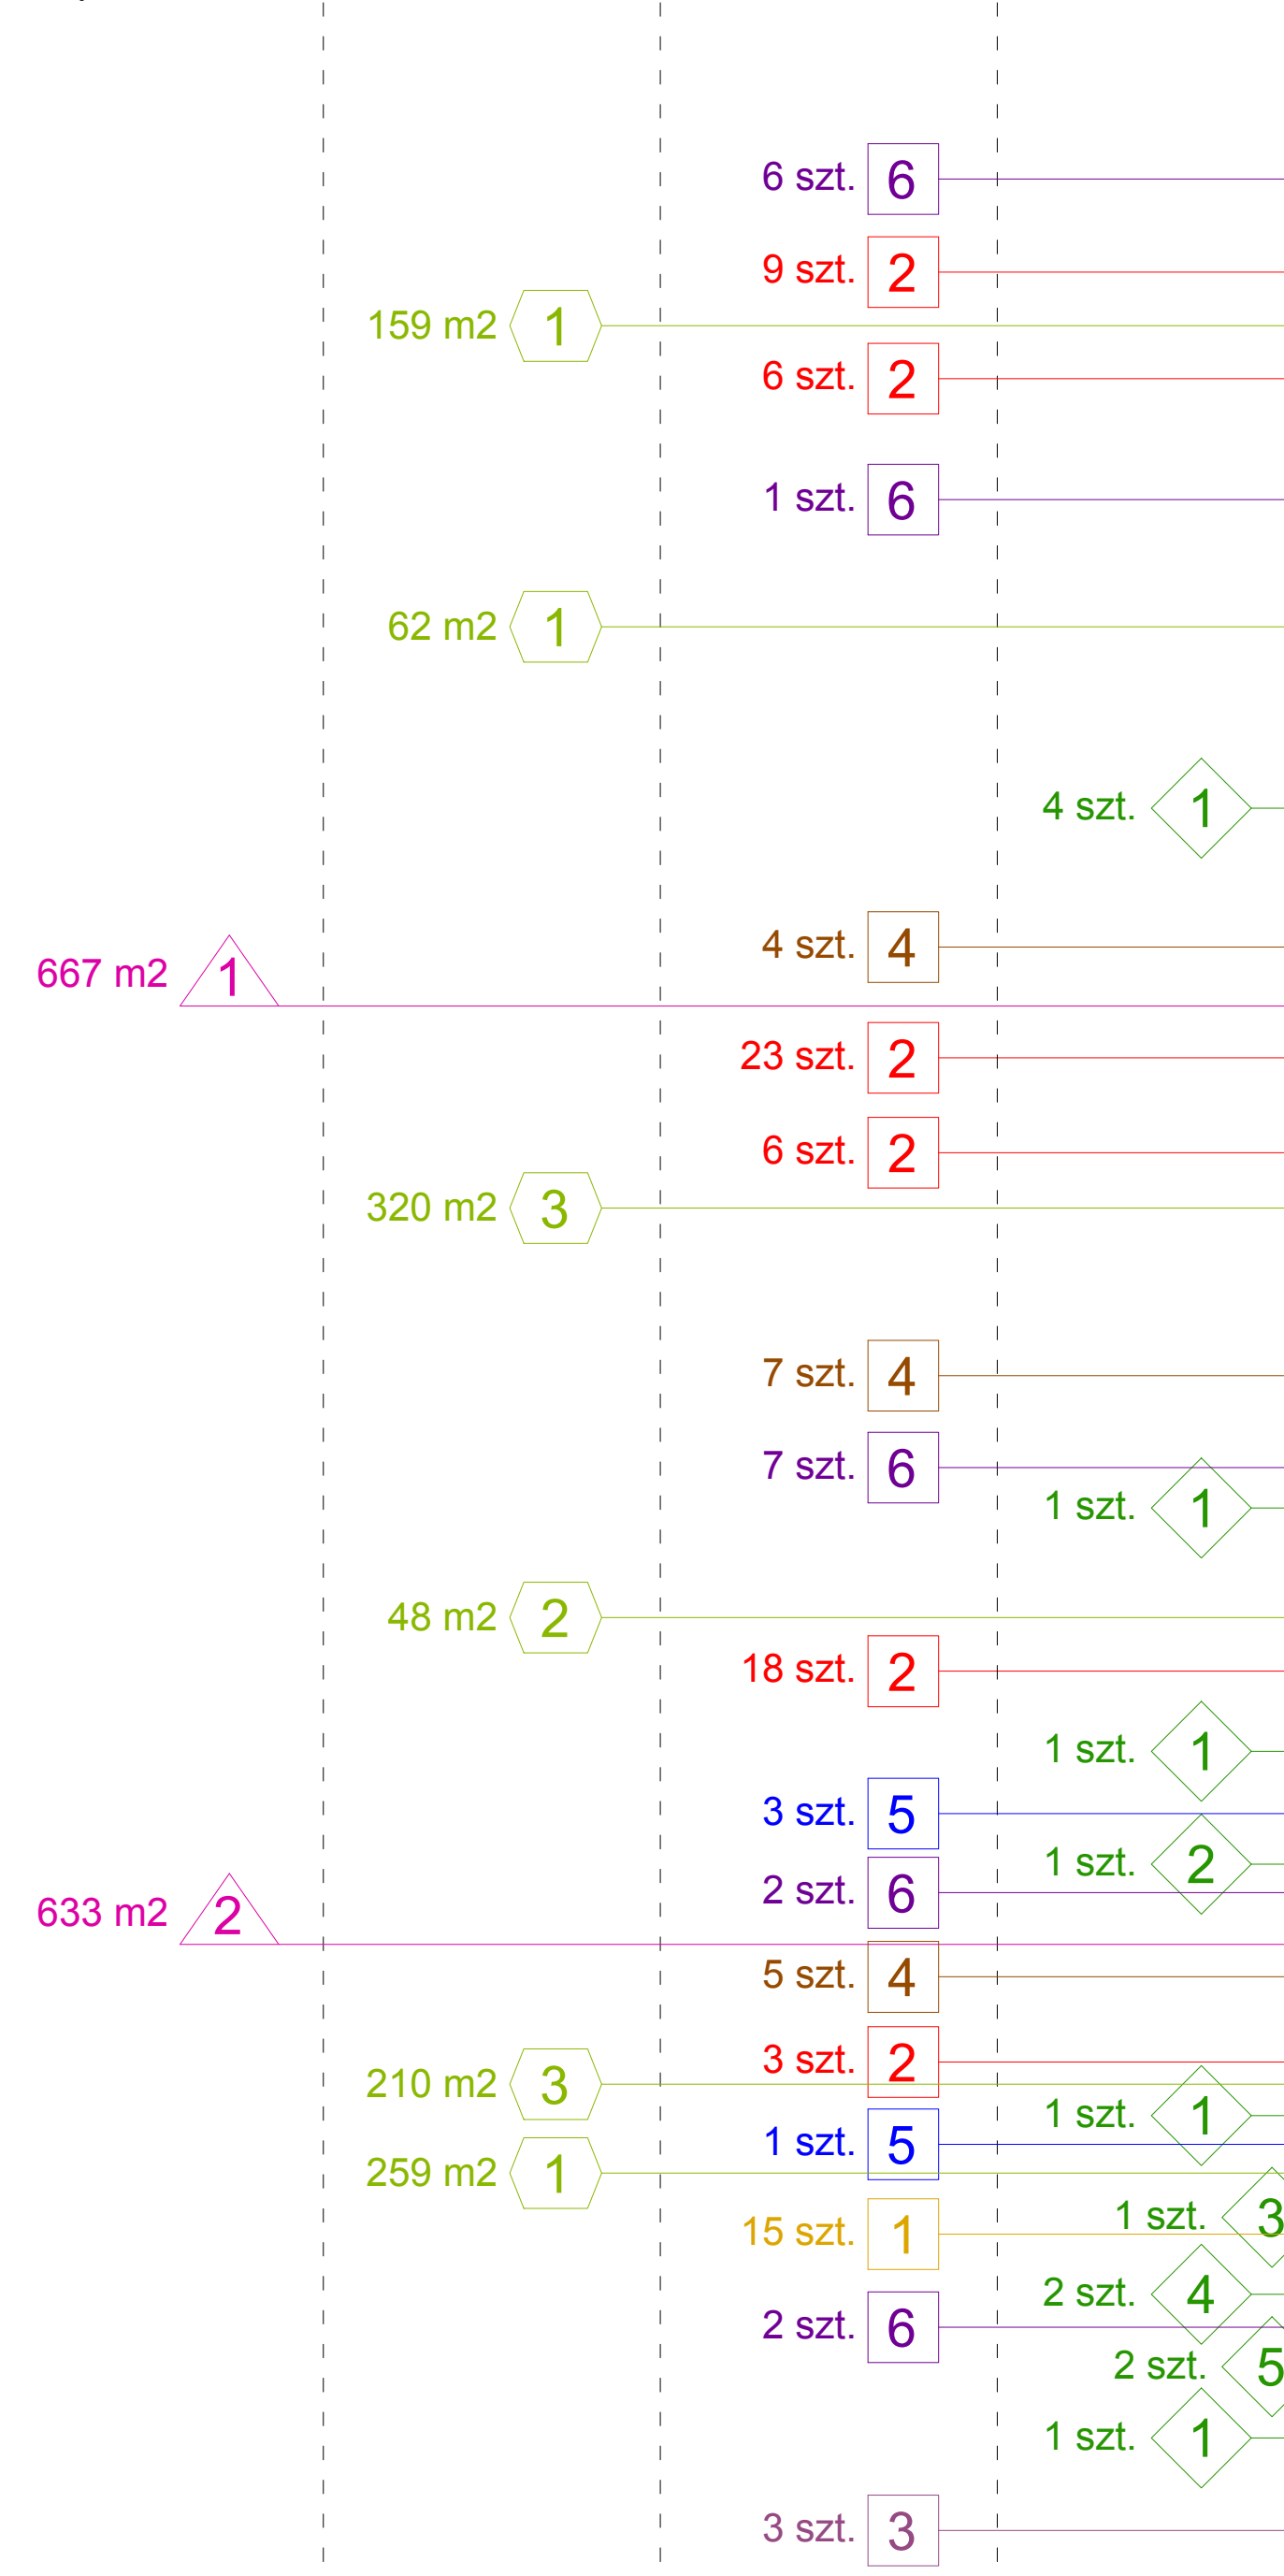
6 szt. 6
9 szt. 2
159 m2 1
6 szt. 2
1 szt. 6
62 m2 1
4 szt. 1
4 szt. 4
667 m2 1
23 szt. 2
6 szt. 2
320 m2 3
7 szt. 4
7 szt. 6
1 szt. 1
48 m2 2
18 szt. 2
1 szt. 1
3 szt. 5
1 szt. 2
2 szt. 6
633 m2 2
5 szt. 4
3 szt. 2
210 m2 3
1 szt. 1
1 szt. 5
259 m2 1
15 szt. 1
1 szt. 3
2 szt. 4
2 szt. 6
2 szt. 5
1 szt. 1
3 szt. 3